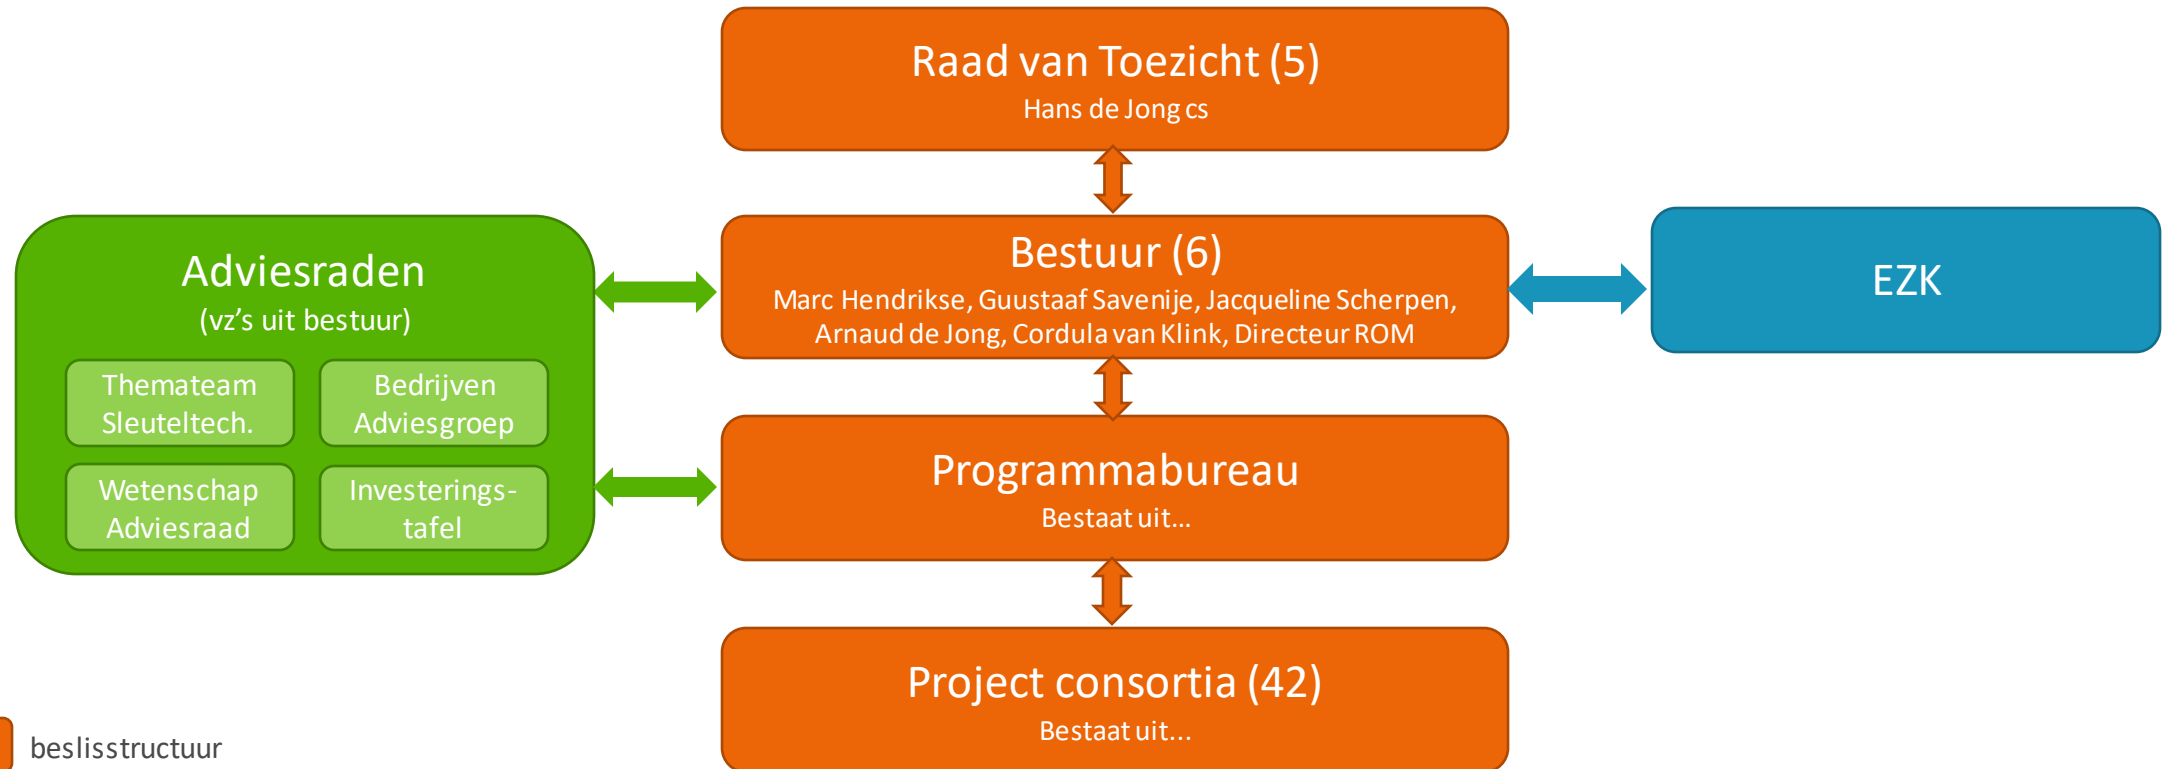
Raad van Toezicht (5)
Hans de Jong cs

Adviesraden
(vz's uit bestuur)

Thema­team Sleuteltech.

Bedrijven Adviesgroep

Wetenschap Adviesraad

Investerings-tafel

Bestuur (6)
Marc Hendrikse, Guustaaf Savenije, Jacqueline Scherpen, Arnaud de Jong, Cordula van Klink, Directeur ROM

EZK

Programmabureau
Bestaat uit...

Project consortia (42)
Bestaat uit...

beslisstructuur